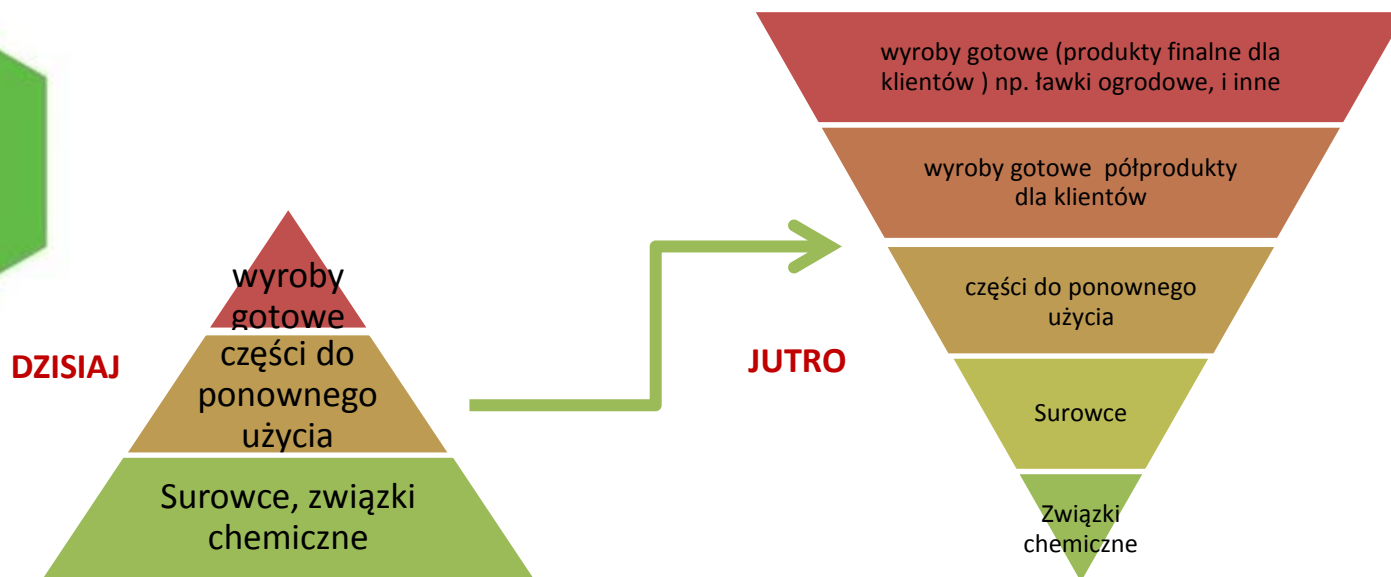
DZISIAJ

wyroby gotowe

części do ponownego użycia

Surowce, związki chemiczne

JUTRO

wyroby gotowe (produkty finalne dla klientów ) np. ławki ogrodowe, i inne

wyroby gotowe półprodukty dla klientów

części do ponownego użycia

Surowce

Związki chemiczne